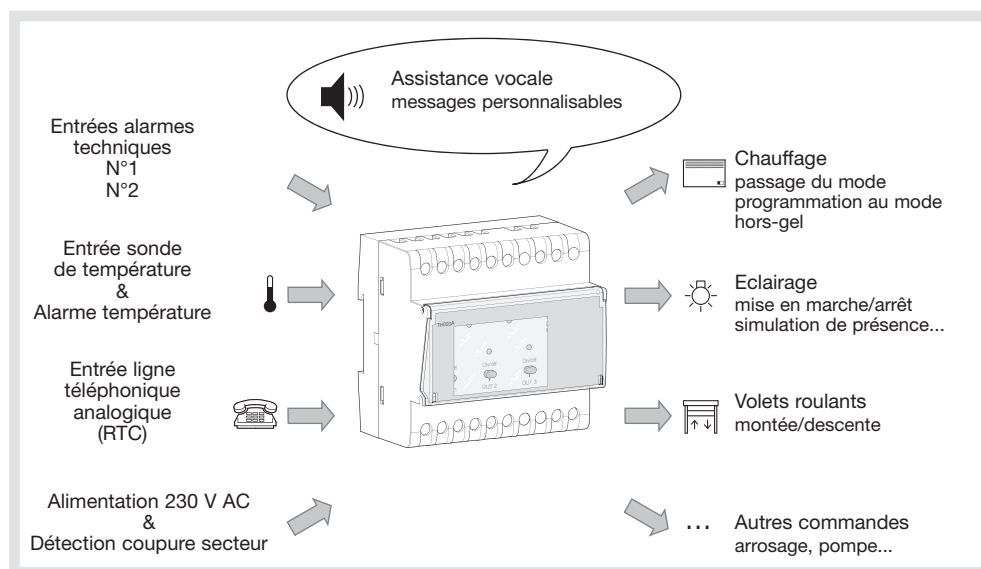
Assistance vocale
messages personnalisables

Entrées alarmes techniques
N°1
N°2

Entrée sonde de température
&
Alarme température

Entrée ligne téléphonique analogique (RTC)

Alimentation 230 V AC
&
Détection coupure secteur

TH520A

On/off
OUT 2

On/off
OUT 3

Chauffage
passage du mode programmation au mode hors-gel

Eclairage
mise en marche/arrêt
simulation de présence...

Volets roulants
montée/descente

...

Autres commandes
arrosage, pompe...